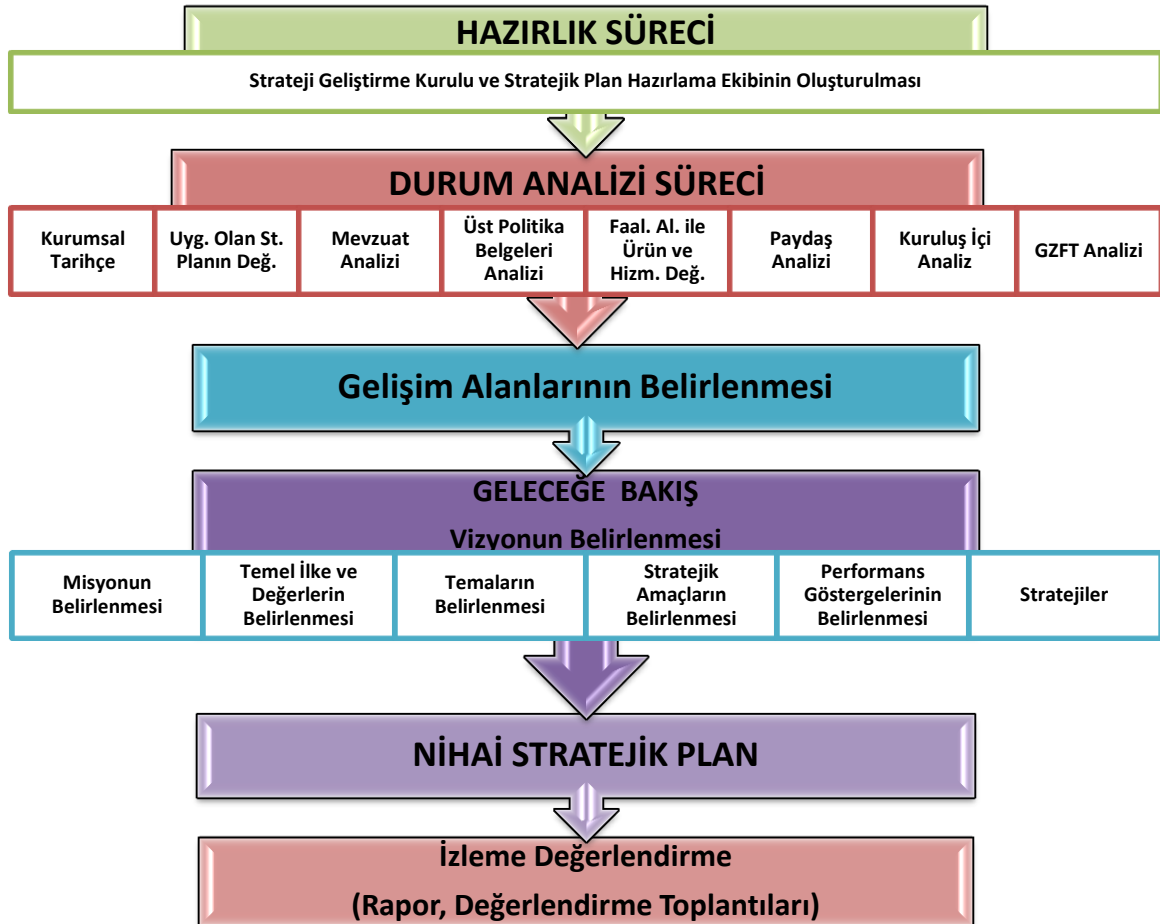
HAZIRLIK SÜRECİ

Strateji Geliştirme Kurulu ve Stratejik Plan Hazırlama Ekibinin Oluşturulması

DURUM ANALİZİ SÜRECİ

Kurumsal Tarihçe

Uyg. Olan St. Planın Değ.

Mevzuat Analizi

Üst Politika Belgeleri Analizi

Faal. Al. ile Ürün ve Hizm. Değ.

Paydaş Analizi

Kuruluş İçi Analiz

GZFT Analizi

Gelişim Alanlarının Belirlenmesi

GELECEĞE BAKIŞ

Vizyonun Belirlenmesi

Misyonun Belirlenmesi

Temel İlke ve Değerlerin Belirlenmesi

Temaların Belirlenmesi

Stratejik Amaçların Belirlenmesi

Performans Göstergelerinin Belirlenmesi

Stratejiler

NİHAİ STRATEJİK PLAN

İzleme Değerlendirme

(Rapor, Değerlendirme Toplantıları)